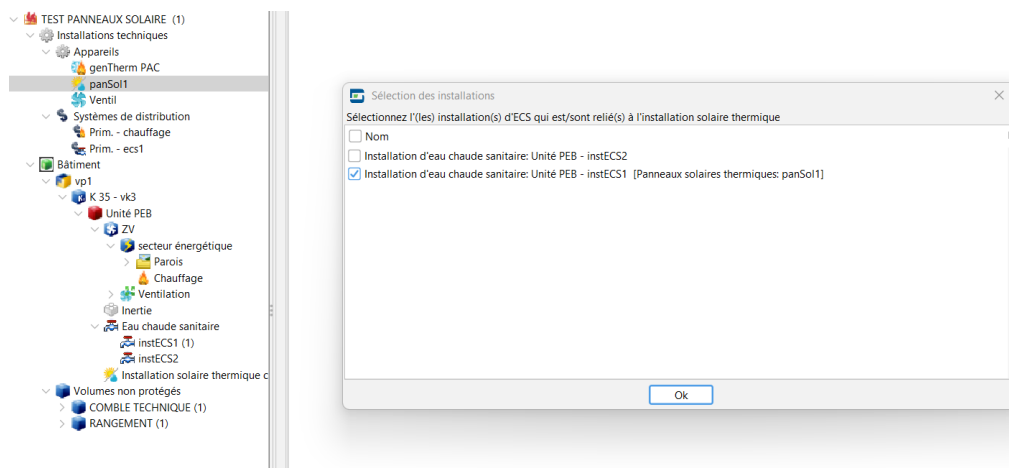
TEST PANNEAUX SOLAIRE (1)
Installations techniques
Appareils
genTherm PAC
panSol1
Ventil
Systèmes de distribution
Prim. - chauffage
Prim. - ecs1
Bâtiment
vp1
K 35 - vk3
Unité PEB
ZV
secteur énergétique
Parois
Chauffage
Ventilation
Inertie
Eau chaude sanitaire
instECS1 (1)
instECS2
Installation solaire thermique c
Volumes non protégés
COMBLE TECHNIQUE (1)
RANGEMENT (1)

Sélection des installations
Sélectionnez l'(les) installation(s) d'ECS qui est/sont relié(s) à l'installation solaire thermique
Nom
Installation d'eau chaude sanitaire: Unité PEB - instECS2
Installation d'eau chaude sanitaire: Unité PEB - instECS1 [Panneaux solaires thermiques: panSol1]
Ok